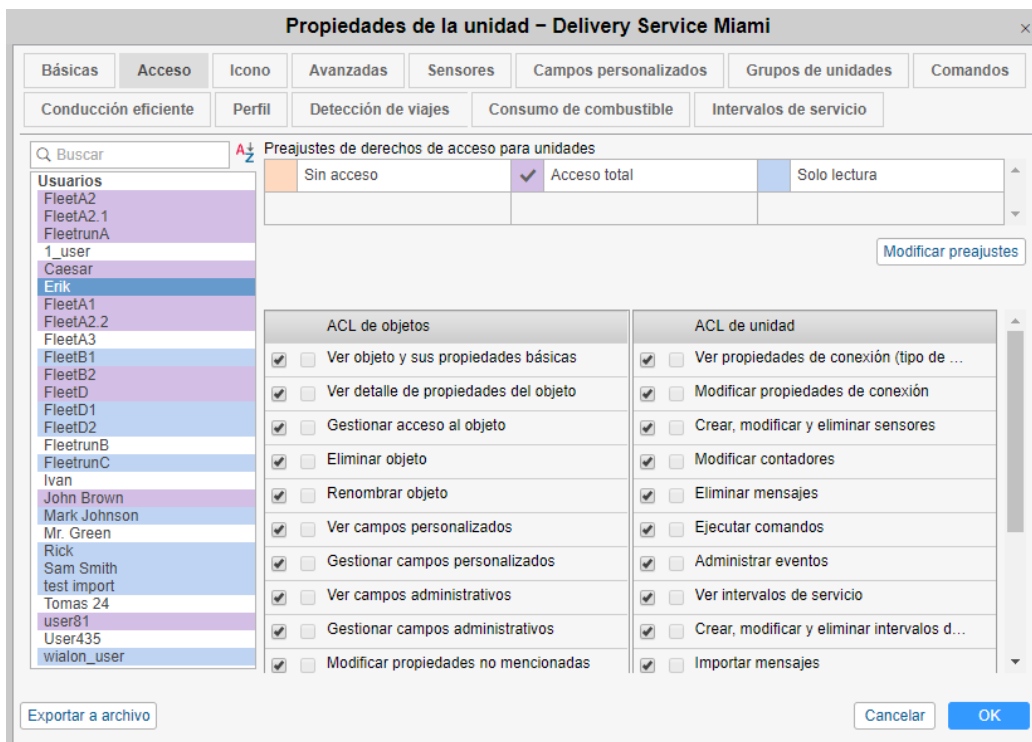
Propiedades de la unidad – Delivery Service Miami

Básicas | Acceso | Icono | Avanzadas | Sensores | Campos personalizados | Grupos de unidades | Comandos
Conducción eficiente | Perfil | Detección de viajes | Consumo de combustible | Intervalos de servicio

Buscar

Usuarios
FleetA2
FleetA2.1
FleetrunA
1_user
Caesar
Erik
FleetA1
FleetA2.2
FleetA3
FleetB1
FleetB2
FleetD
FleetD1
FleetD2
FleetrunB
FleetrunC
Ivan
John Brown
Mark Johnson
Mr. Green
Rick
Sam Smith
test import
Tomas 24
user81
User435
wialon_user

Preajustes de derechos de acceso para unidades

| Sin acceso | Acceso total | Solo lectura |
|---|---|---|
| | | |

Modificar preajustes

| ACL de objetos | ACL de unidad |
|---|---|
| Ver objeto y sus propiedades básicas | Ver propiedades de conexión (tipo de ... |
| Ver detalle de propiedades del objeto | Modificar propiedades de conexión |
| Gestionar acceso al objeto | Crear, modificar y eliminar sensores |
| Eliminar objeto | Modificar contadores |
| Renombrar objeto | Eliminar mensajes |
| Ver campos personalizados | Ejecutar comandos |
| Gestionar campos personalizados | Administrar eventos |
| Ver campos administrativos | Ver intervalos de servicio |
| Gestionar campos administrativos | Crear, modificar y eliminar intervalos d... |
| Modificar propiedades no mencionadas | Importar mensajes |

Exportar a archivo
Cancelar
OK